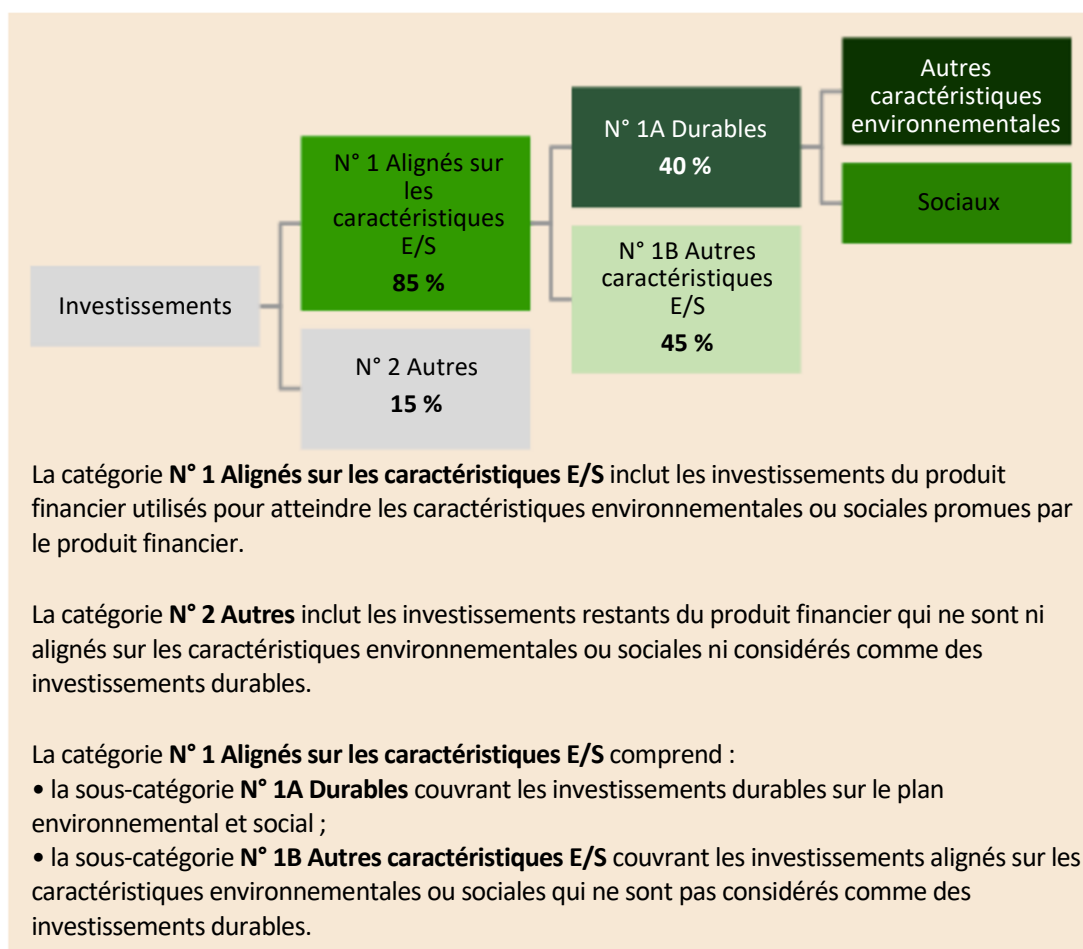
Investissements

N° 1 Alignés sur les caractéristiques E/S
85 %

N° 2 Autres
15 %

N° 1A Durables
40 %

N° 1B Autres caractéristiques E/S
45 %

Autres caractéristiques environnementales

Sociaux

La catégorie **N° 1 Alignés sur les caractéristiques E/S** inclut les investissements du produit financier utilisés pour atteindre les caractéristiques environnementales ou sociales promues par le produit financier.

La catégorie **N° 2 Autres** inclut les investissements restants du produit financier qui ne sont ni alignés sur les caractéristiques environnementales ou sociales ni considérés comme des investissements durables.

La catégorie **N° 1 Alignés sur les caractéristiques E/S** comprend :
• la sous-catégorie **N° 1A Durables** couvrant les investissements durables sur le plan environnemental et social ;
• la sous-catégorie **N° 1B Autres caractéristiques E/S** couvrant les investissements alignés sur les caractéristiques environnementales ou sociales qui ne sont pas considérés comme des investissements durables.